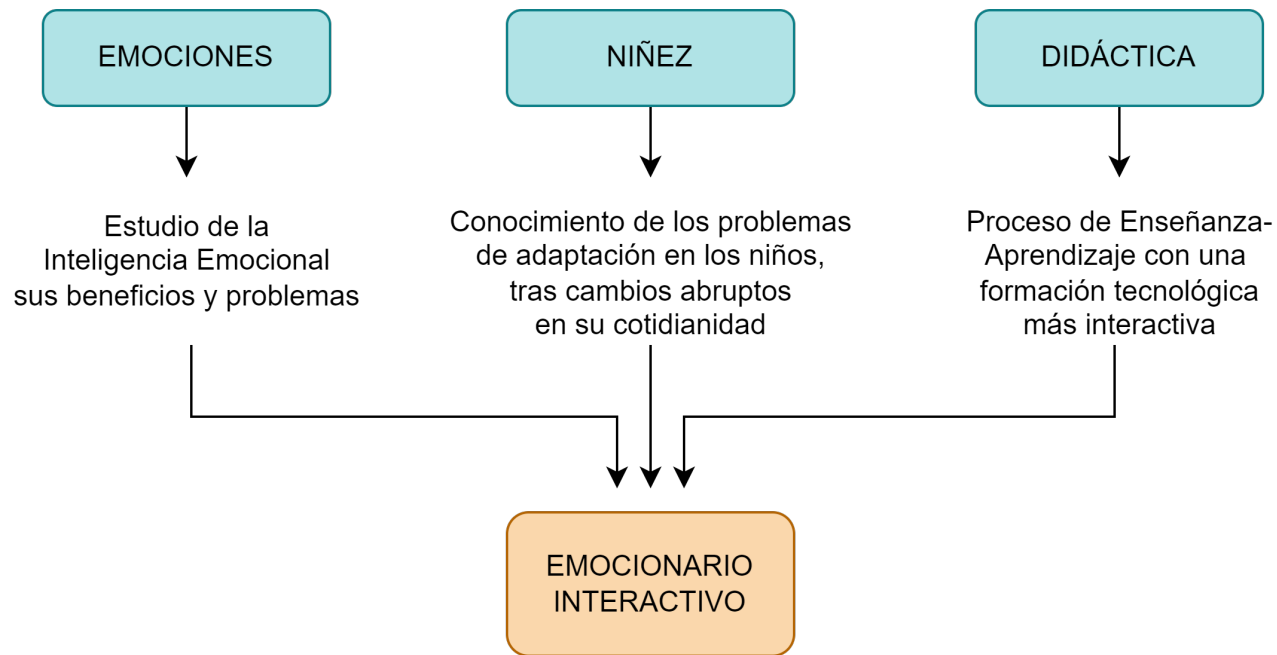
EMOCIONES

NIÑEZ

DIDÁCTICA

Estudio de la Inteligencia Emocional sus beneficios y problemas

Conocimiento de los problemas de adaptación en los niños, tras cambios abruptos en su cotidianidad

Proceso de Enseñanza-Aprendizaje con una formación tecnológica más interactiva

EMOCIONARIO INTERACTIVO